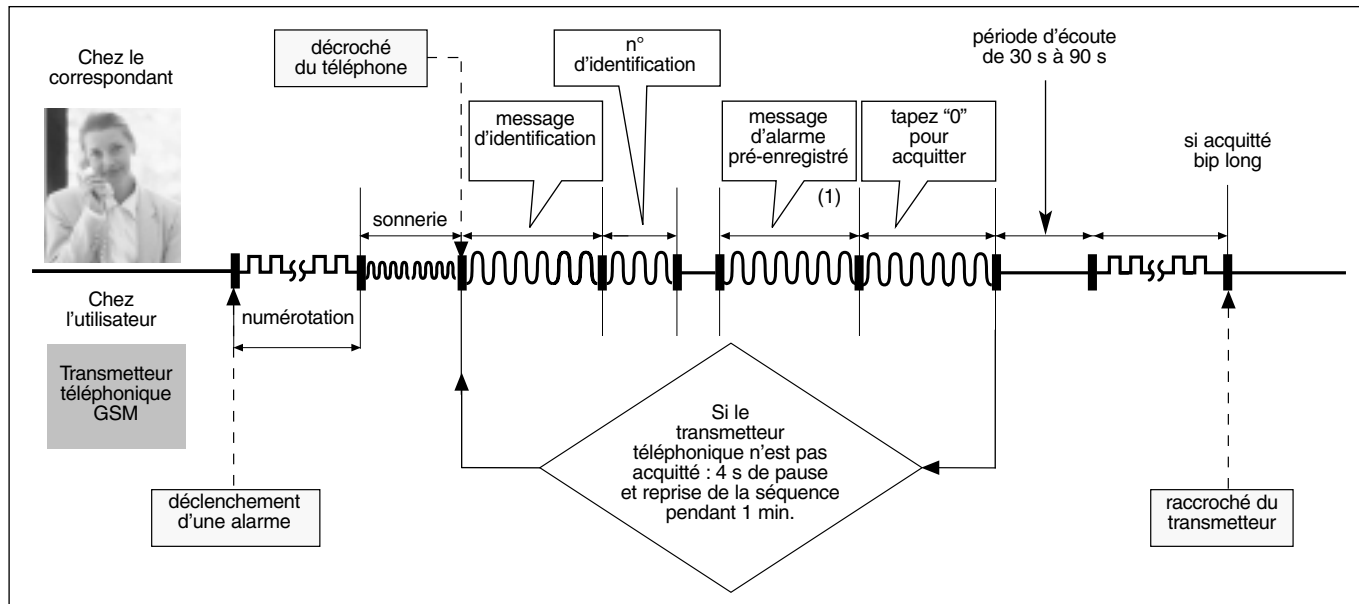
Chez le correspondant

décroché du téléphone

n° d'identification

période d'écoute de 30 s à 90 s

message d'identification

message d'alarme pré-enregistré

tapez "0" pour acquitter

si acquitté bip long

sonnerie

(1)

Chez l'utilisateur

numérotation

Transmetteur téléphonique GSM

Si le transmetteur téléphonique n'est pas acquitté : 4 s de pause et reprise de la séquence pendant 1 min.

déclenchement d'une alarme

raccroché du transmetteur